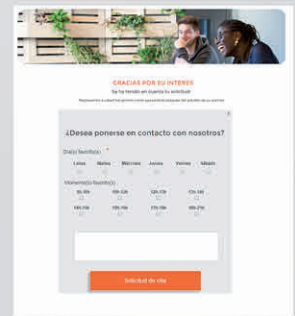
GRACIAS POR SU INTERES

Se ha tenido en cuenta su solicitud

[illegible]

¿Desea ponerse en contacto con nosotros?

Día(s) flexible(s) *

Lunes Martes Miércoles Jueves Viernes Sábado

Momento(s) flexible(s)

9h-10h 10h-12h 12h-13h 13h-14h

14h-15h 15h-16h 17h-18h 18h-19h

Solicitud de cita